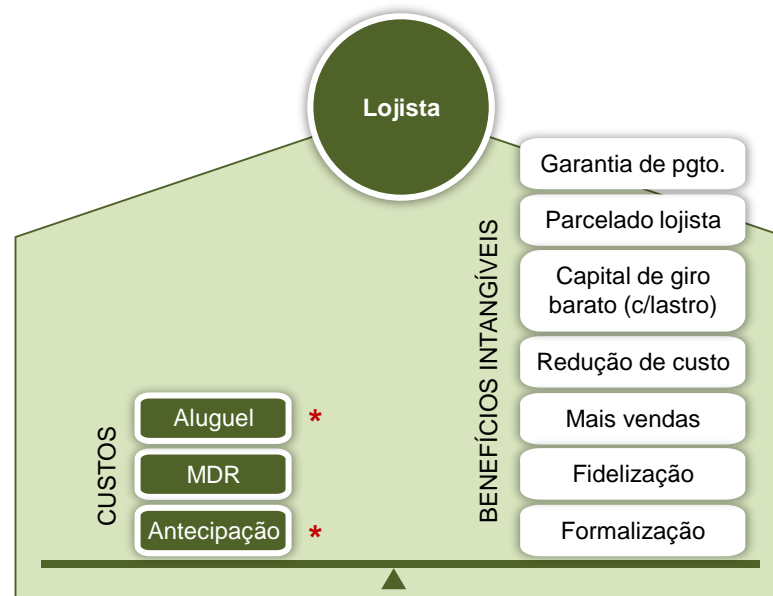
Lojista

CUSTOS

Aluguel *

MDR

Antecipação *

BENEFÍCIOS INTANGÍVEIS

Garantia de pgto.

Parcelado lojista

Capital de giro barato (c/lastro)

Redução de custo

Mais vendas

Fidelização

Formalização